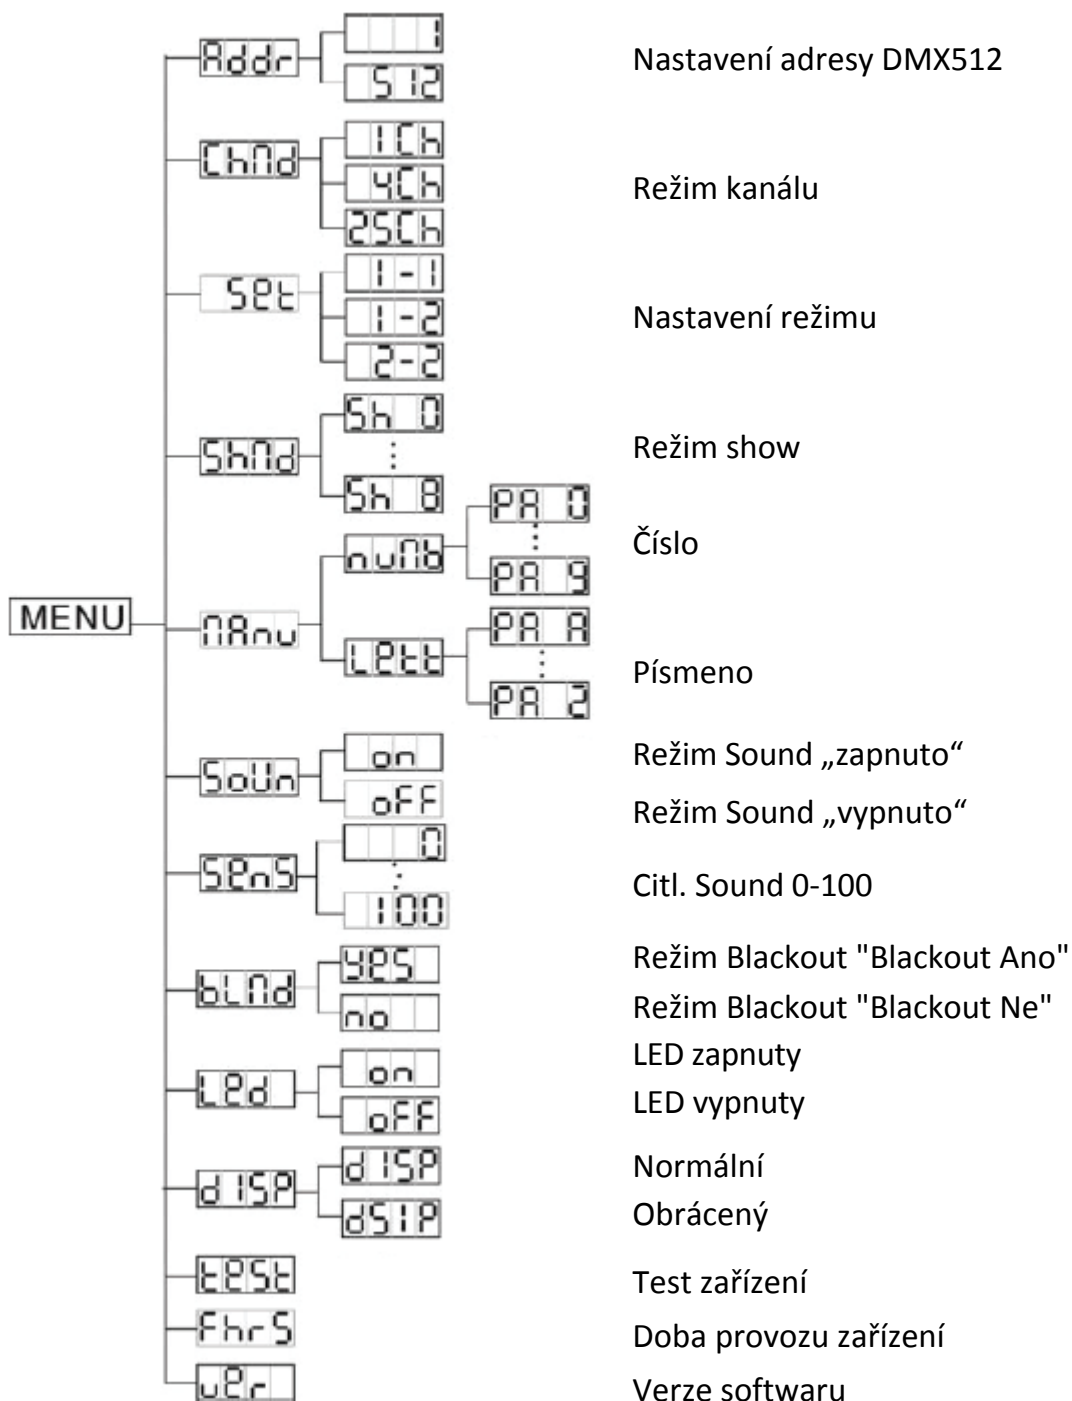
MENU

Addr
1
512
Nastavení adresy DMX512

ChMd
1Ch
4Ch
25Ch
Režim kanálu

SEt
1-1
1-2
2-2
Nastavení režimu

ShMd
Sh 0
Sh 8
Režim show

MAnu
nuMb
PA 0
PA 9
Číslo

LEtt
PA A
PA Z
Písmeno

SoUn
on
Režim Sound „zapnuto“
oFF
Režim Sound „vypnuto“

SEnS
0
100
Citl. Sound 0-100

bLMd
YES
Režim Blackout "Blackout Ano"
no
Režim Blackout "Blackout Ne"

LEd
on
LED zapnuty
oFF
LED vypnuty

dISP
dISP
Normální
dSIP
Obrácený

tESt
Test zařízení

FhrS
Doba provozu zařízení

uEr
Verze softwaru